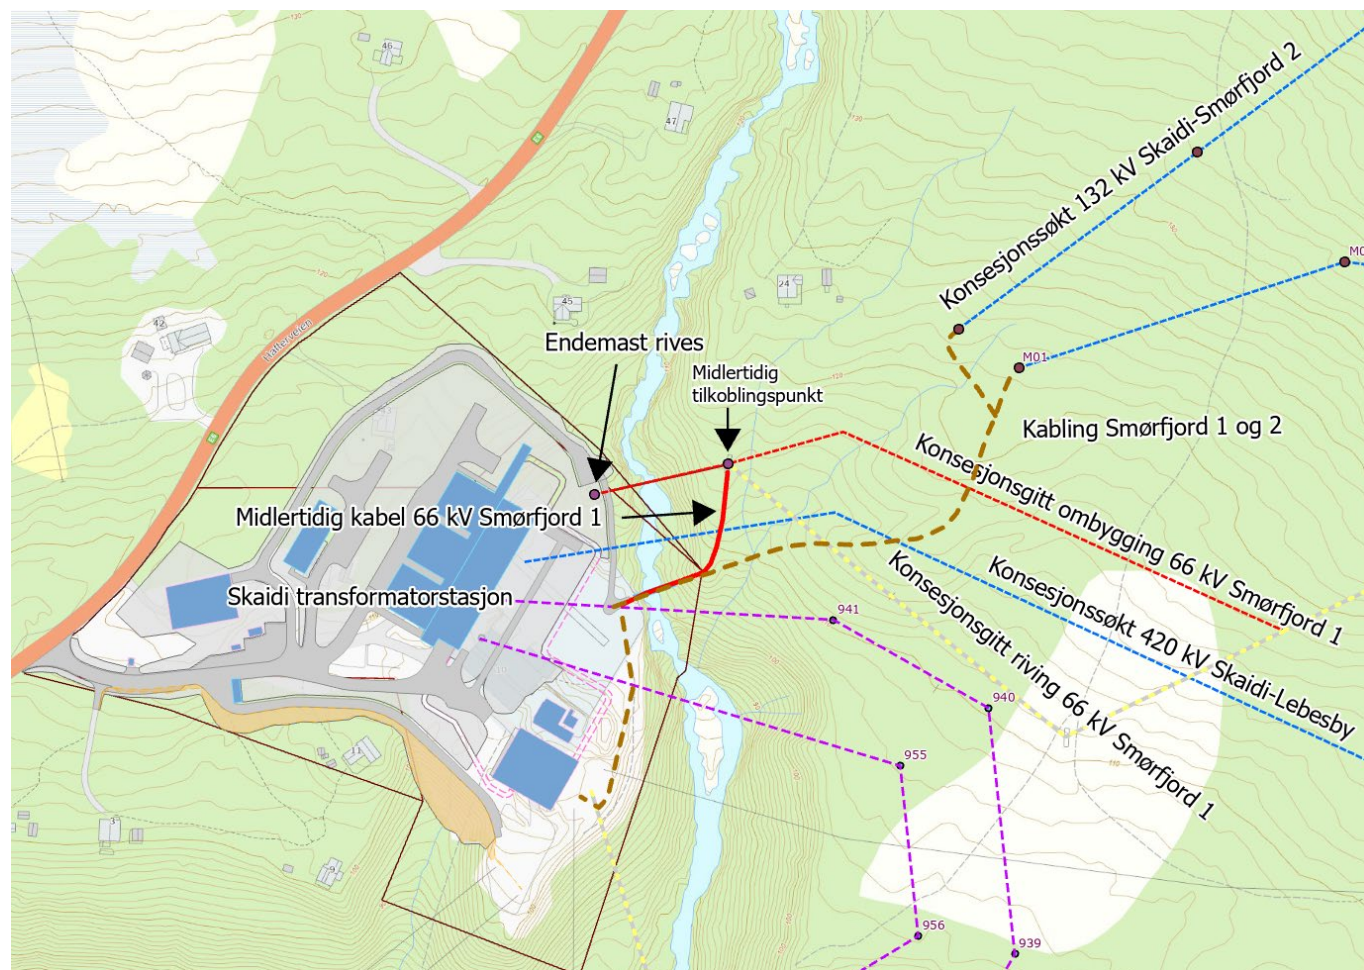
Konsesjonssøkt 132 kV Skaidi-Smørfjord 2

Endemast rives

Midlertidig tilkoblingspunkt

M01

Kabling Smørfjord 1 og 2

Midlertidig kabel 66 kV Smørfjord 1

Konsesjonsgitt ombygging 66 kV Smørfjord 1

Skaidi transformatorstasjon

Konsesjonssøkt 420 kV Skaidi-Lebesby

Konsesjonsgitt riving 66 kV Smørfjord 1

941

940

955

956

939

46

47

45

42

24

11

Hatterveien

M0